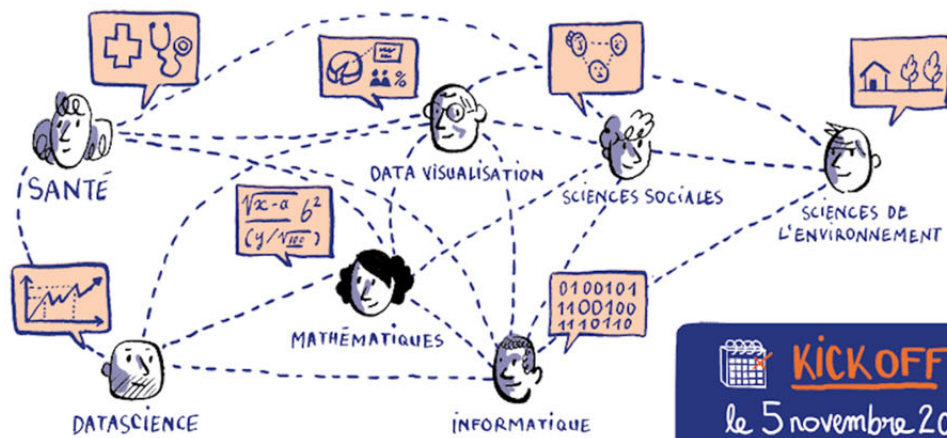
SANTÉ

DATA VISUALISATION

SCIENCES SOCIALES

SCIENCES DE L'ENVIRONNEMENT

$\sqrt{x-a}$ $b^2$
$(y/\sqrt{100})$

MATHÉMATIQUES

0100101
1100100
1110110

DATASCIENCE

INFORMATIQUE

KICKOFF
le 5 novembre 20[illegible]